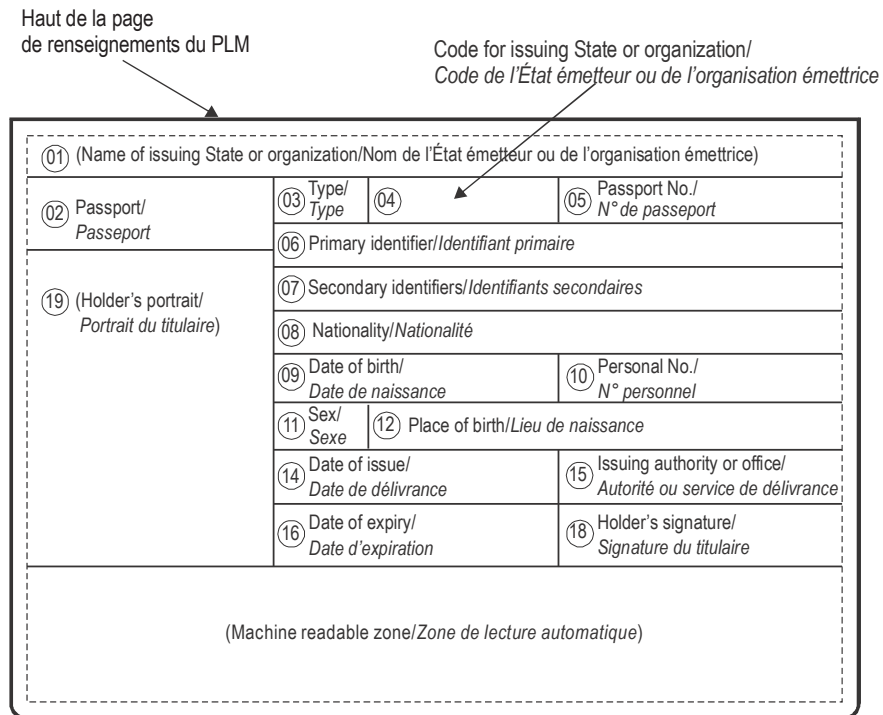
Haut de la page de renseignements du PLM

Code for issuing State or organization/ Code de l'État émetteur ou de l'organisation émettrice

(01) (Name of issuing State or organization/Nom de l'État émetteur ou de l'organisation émettrice)

(02) Passport/ Passeport

(03) Type/ Type

(04)

(05) Passport No./ N° de passeport

(06) Primary identifier/Identifiant primaire

(19) (Holder's portrait/ Portrait du titulaire)

(07) Secondary identifiers/Identifiants secondaires

(08) Nationality/Nationalité

(09) Date of birth/ Date de naissance

(10) Personal No./ N° personnel

(11) Sex/ Sexe

(12) Place of birth/Lieu de naissance

(14) Date of issue/ Date de délivrance

(15) Issuing authority or office/ Autorité ou service de délivrance

(16) Date of expiry/ Date d'expiration

(18) Holder's signature/ Signature du titulaire

(Machine readable zone/Zone de lecture automatique)